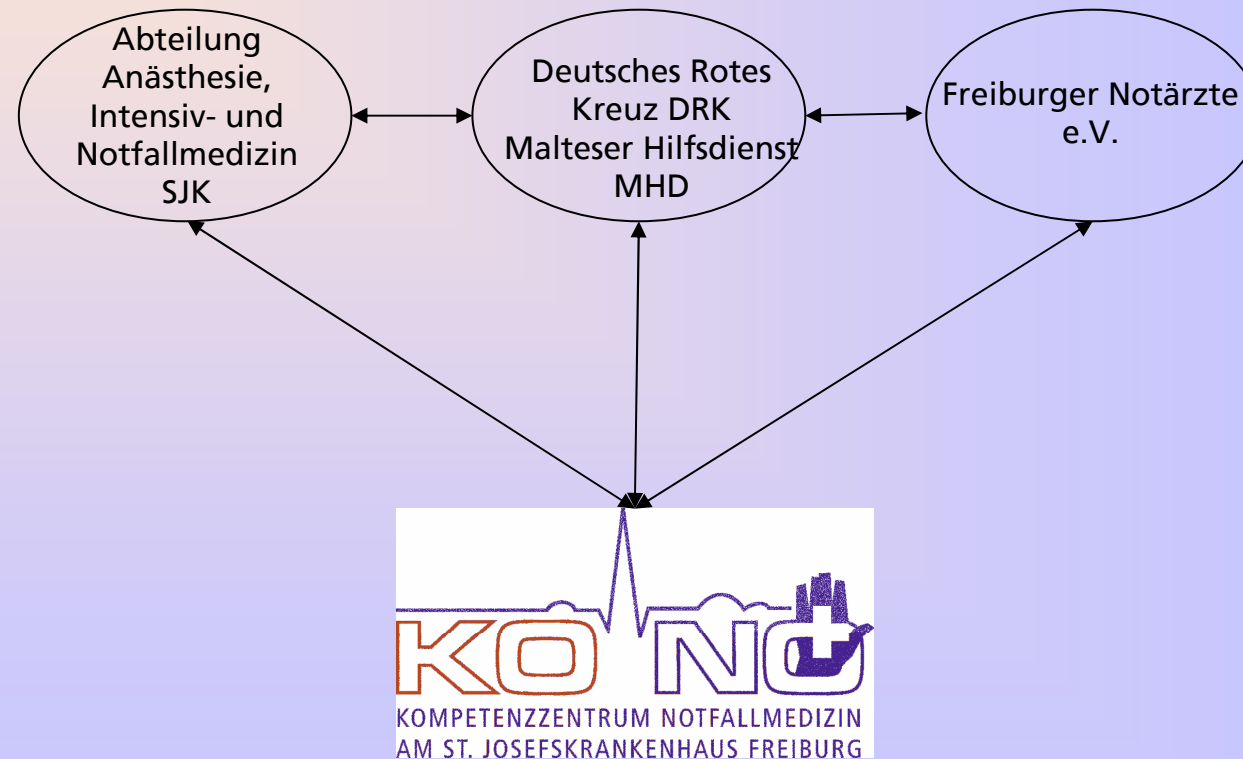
Abteilung Anästhesie, Intensiv- und Notfallmedizin SJK

Deutsches Rotes Kreuz DRK Malteser Hilfsdienst MHD

Freiburger Notärzte e.V.

KO NO

KOMPETENZZENTRUM NOTFALLMEDIZIN AM ST. JOSEFSKRANKENHAUS FREIBURG